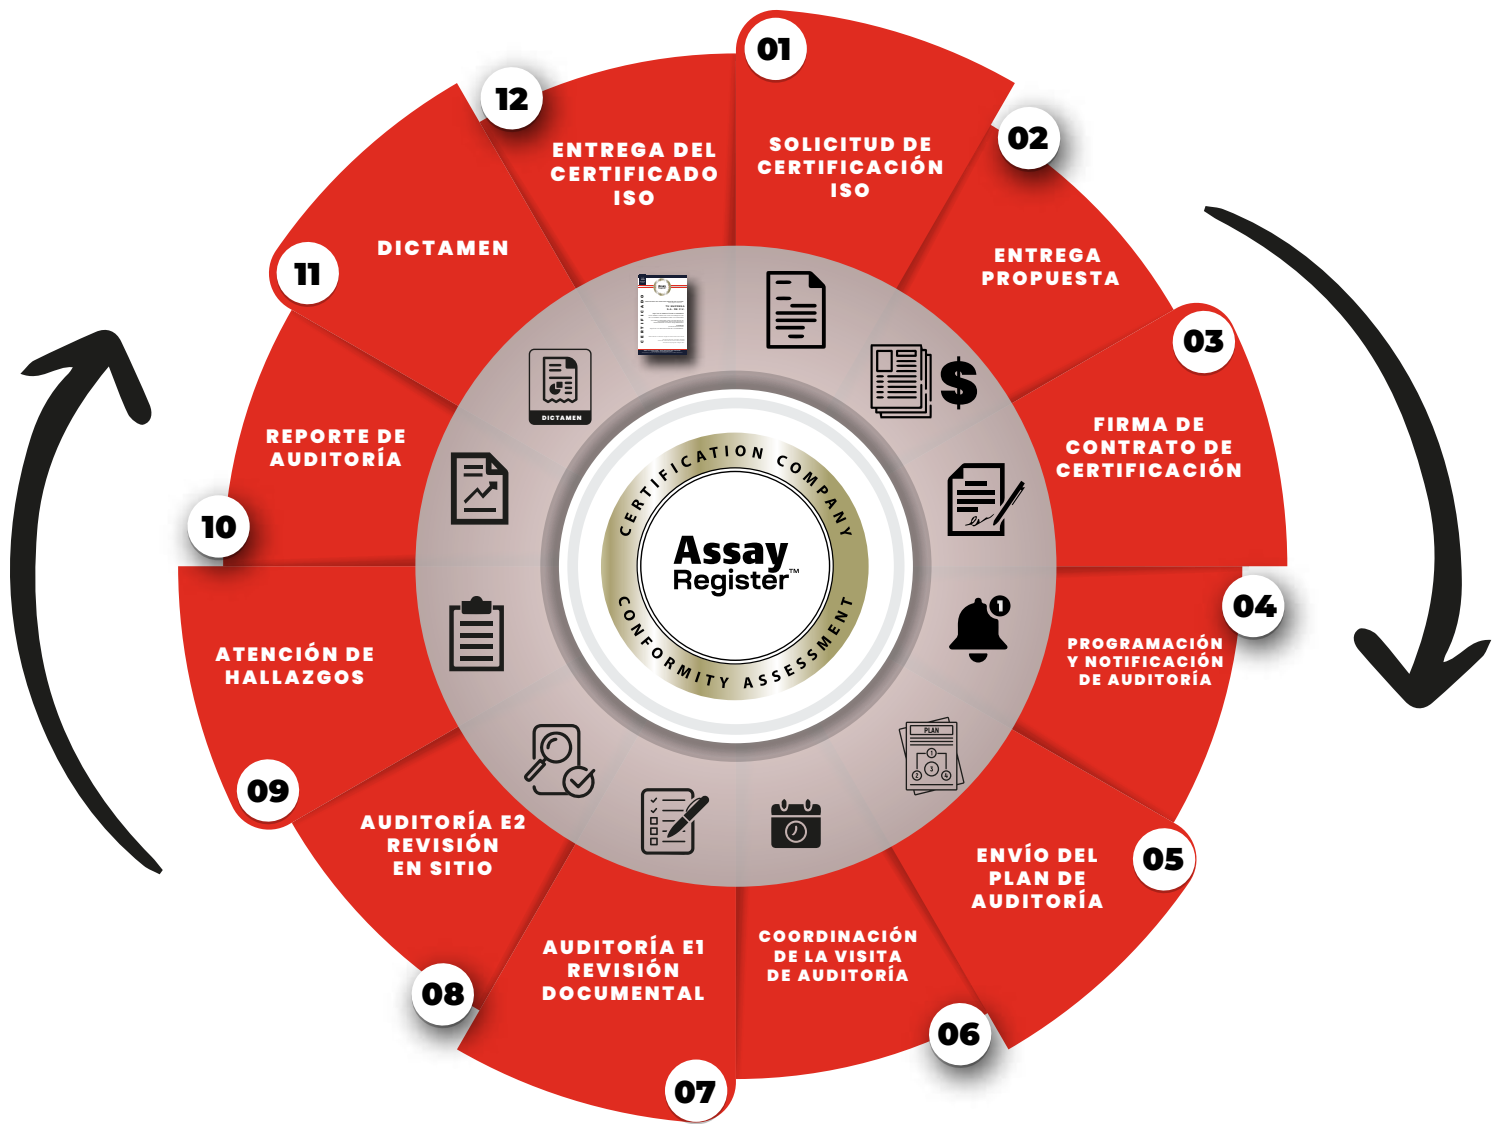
01
SOLICITUD DE CERTIFICACIÓN ISO

02
ENTREGA PROPUESTA

03
FIRMA DE CONTRATO DE CERTIFICACIÓN

04
PROGRAMACIÓN Y NOTIFICACIÓN DE AUDITORÍA

05
ENVÍO DEL PLAN DE AUDITORÍA

06
COORDINACIÓN DE LA VISITA DE AUDITORÍA

07
AUDITORÍA E1 REVISIÓN DOCUMENTAL

08
AUDITORÍA E2 REVISIÓN EN SITIO

09
ATENCIÓN DE HALLAZGOS

10
REPORTE DE AUDITORÍA

11
DICTAMEN

12
ENTREGA DEL CERTIFICADO ISO

DICTAMEN

PLAN

1

$

CERTIFICATION COMPANY
Assay Register™
CONFORMITY ASSESSMENT